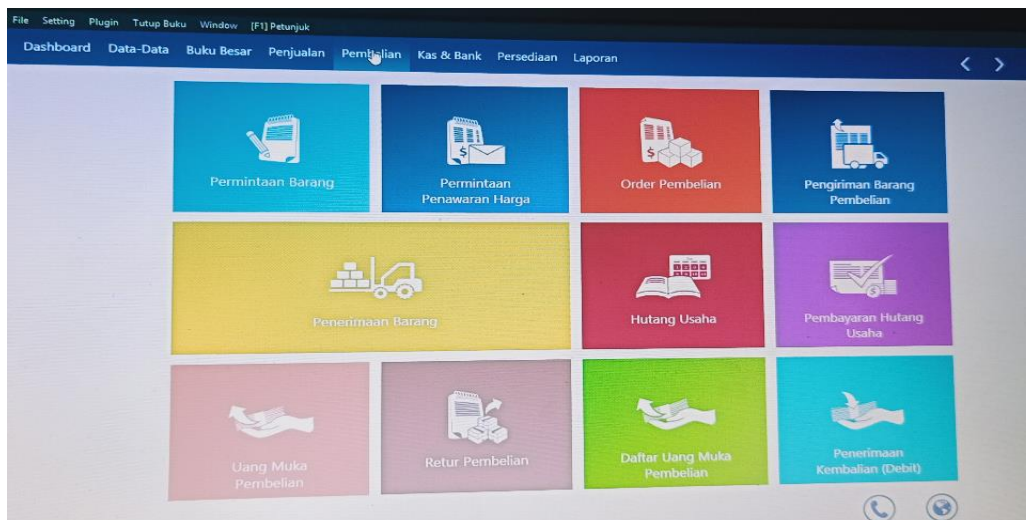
File Setting Plugin Tutup Buku Window [F1] Petunjuk

Dashboard Data-Data Buku Besar Penjualan Pembelian Kas & Bank Persediaan Laporan

Permintaan Barang

Permintaan Penawaran Harga

Order Pembelian

Pengiriman Barang Pembelian

Penerimaan Barang

Hutang Usaha

Pembayaran Hutang Usaha

Uang Muka Pembelian

Retur Pembelian

Daftar Uang Muka Pembelian

Penerimaan Kembalian (Debit)